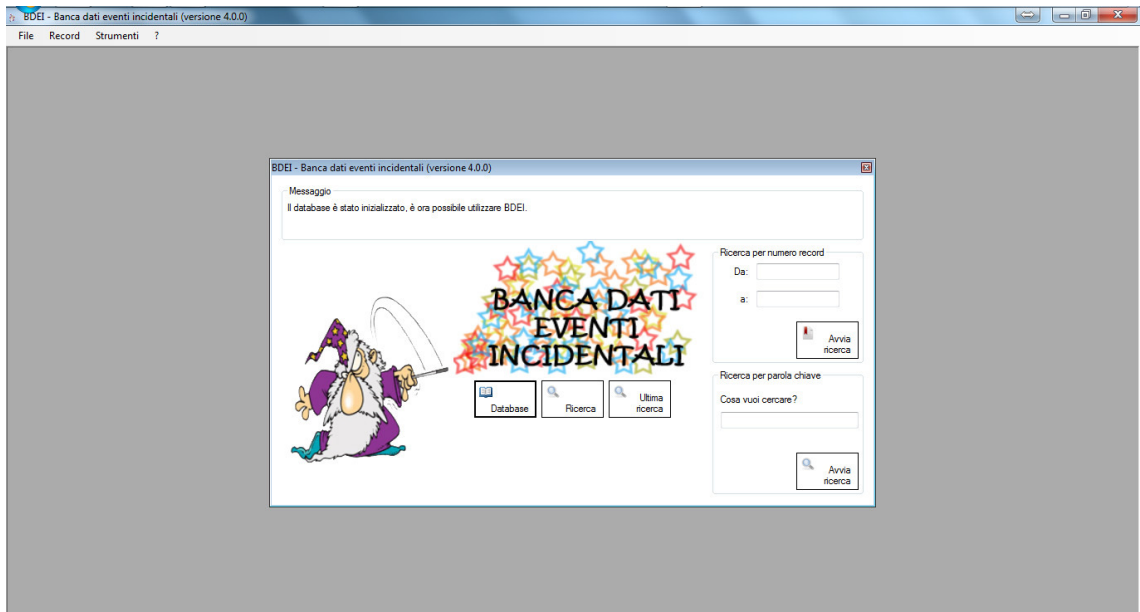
BDEI - Banca dati eventi incidentali (versione 4.0.0)

File Record Strumenti ?

BDEI - Banca dati eventi incidentali (versione 4.0.0)

Messaggio

Il database è stato inizializzato, è ora possibile utilizzare BDEI.

BANCA DATI EVENTI INCIDENTALI

Database

Ricerca

Ultima ricerca

Ricerca per numero record

Da:

a:

Avvia ricerca

Ricerca per parola chiave

Cosa vuoi cercare?

Avvia ricerca